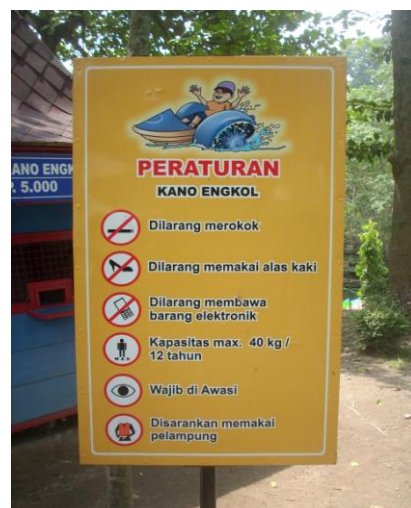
KANO ENGK
P. 5.000

PERATURAN
KANO ENGKOL

Dilarang merokok

Dilarang memakai alas kaki

Dilarang membawa barang elektronik

Kapasitas max. 40 kg / 12 tahun

Wajib di Awasi

Disarankan memakai pelampung